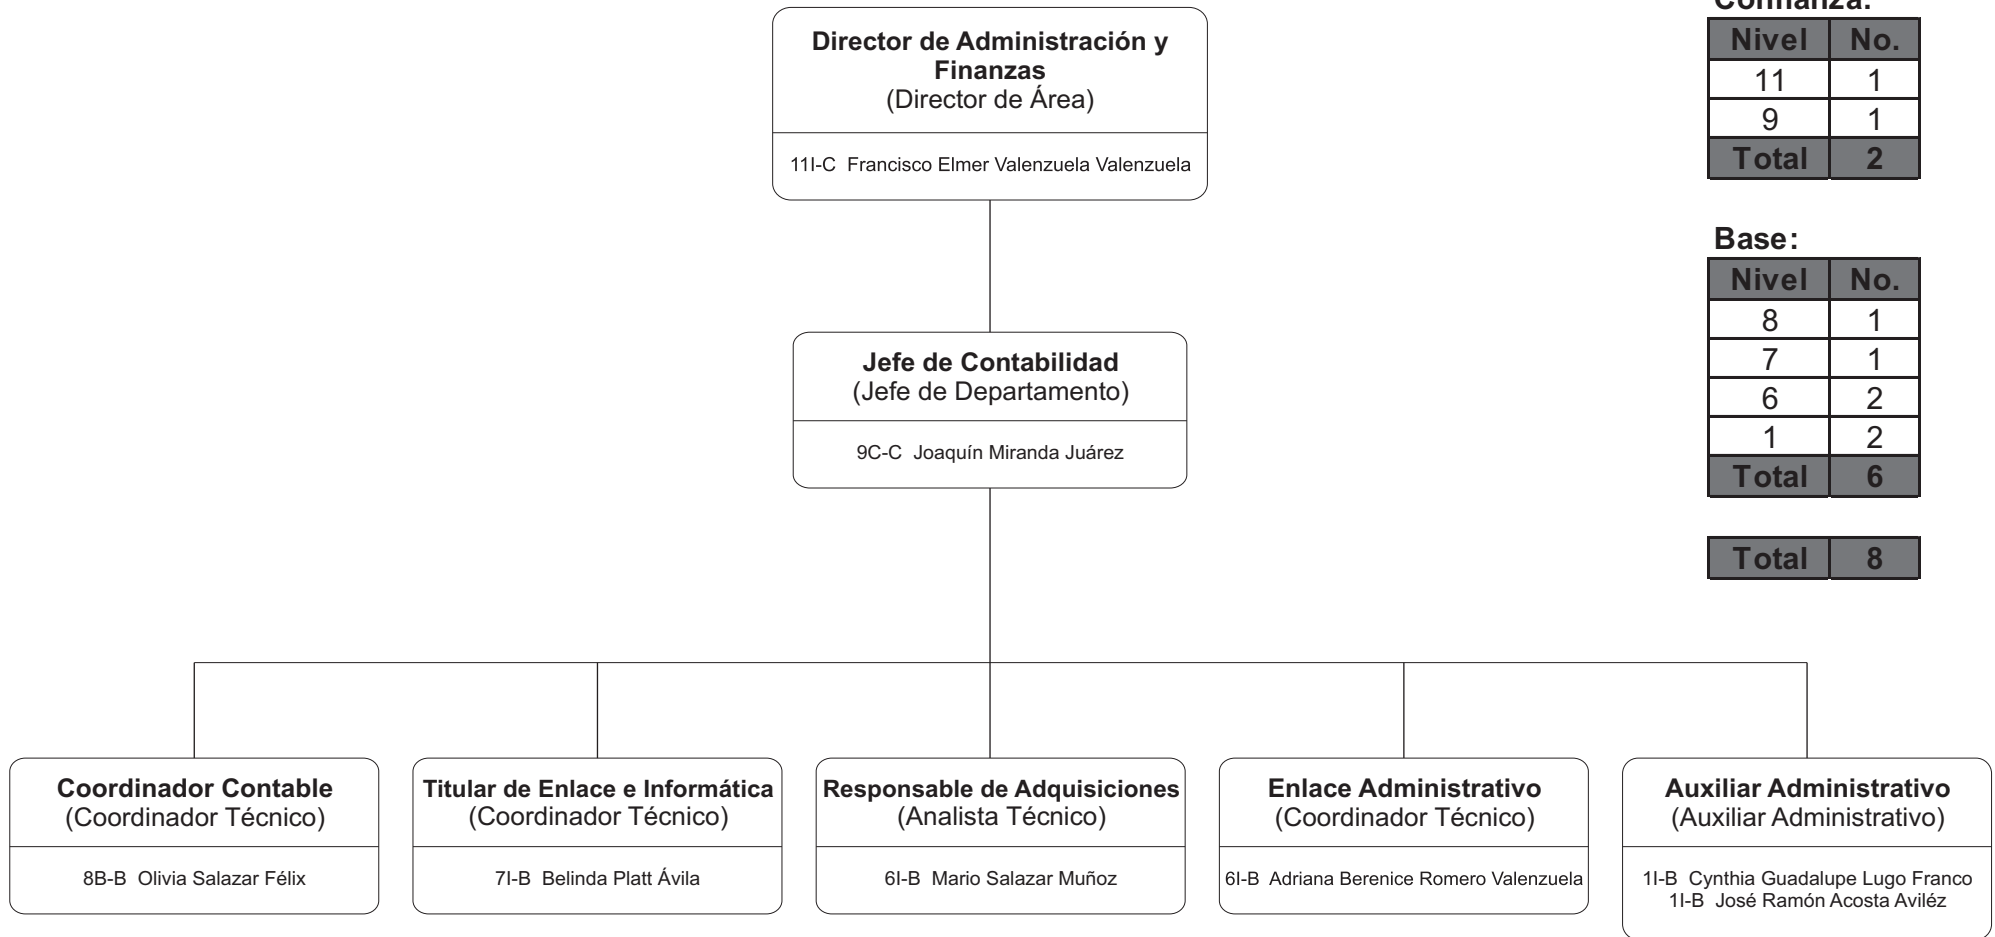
Director de Administración y Finanzas
(Director de Área)

11I-C Francisco Elmer Valenzuela Valenzuela

Jefe de Contabilidad
(Jefe de Departamento)

9C-C Joaquín Miranda Juárez

Coordinador Contable
(Coordinador Técnico)

8B-B Olivia Salazar Félix

Titular de Enlace e Informática
(Coordinador Técnico)

7I-B Belinda Platt Ávila

Responsable de Adquisiciones
(Analista Técnico)

6I-B Mario Salazar Muñoz

Enlace Administrativo
(Coordinador Técnico)

6I-B Adriana Berenice Romero Valenzuela

Auxiliar Administrativo
(Auxiliar Administrativo)

1I-B Cynthia Guadalupe Lugo Franco
1I-B José Ramón Acosta Aviléz

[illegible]

| Nivel | No. |
|---|---|
| 11 | 1 |
| 9 | 1 |
| Total | 2 |

Base:

| Nivel | No. |
|---|---|
| 8 | 1 |
| 7 | 1 |
| 6 | 2 |
| 1 | 2 |
| Total | 6 |

| Total | 8 |
|---|---|